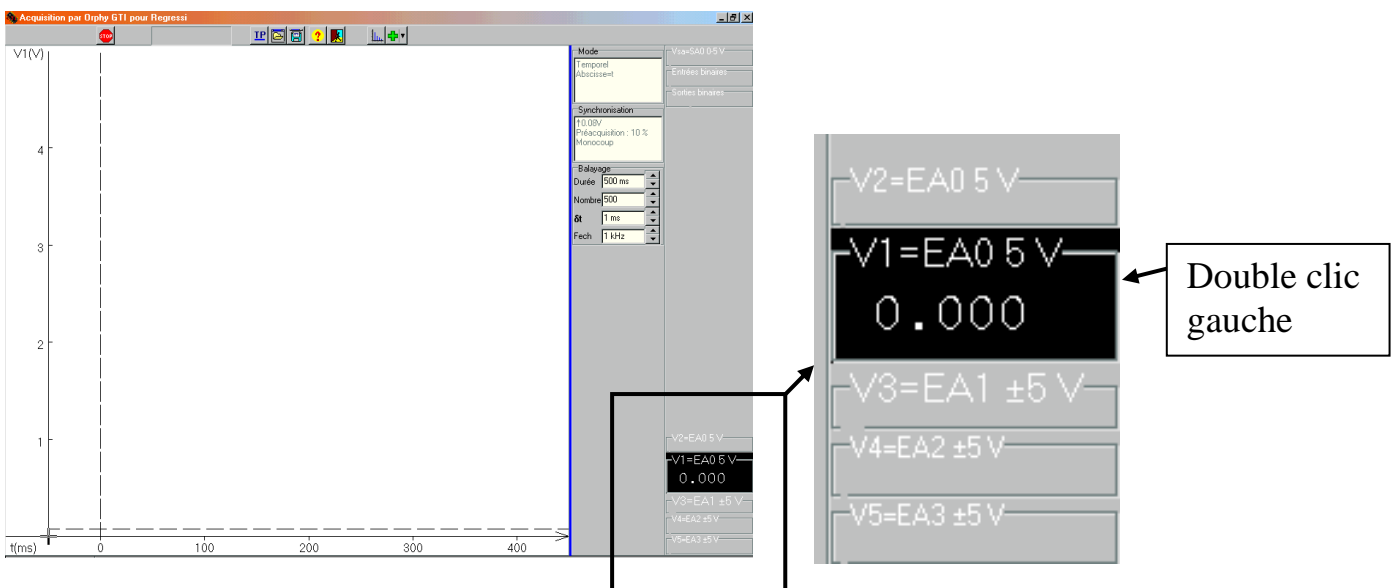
Acquisition par Orphy GTI pour Regressi

STOP

TP

V1(V)

4

3

2

1

t(ms) 0 100 200 300 400

Mode
Temporel
Abscisse=t

Synchronisation
↑0.08V
Préacquisition : 10 %
Monocoup

Balayage
Durée 500 ms
Nombre 500
δt 1 ms
Fech 1 kHz

Vsa=SA0 0-5 V
Entrées binaires
Sorties binaires

V2=EA0 5 V
V1=EA0 5 V
0.000
V3=EA1 ±5 V
V4=EA2 ±5 V
V5=EA3 ±5 V

V2=EA0 5 V
V1=EA0 5 V
0.000
V3=EA1 ±5 V
V4=EA2 ±5 V
V5=EA3 ±5 V

Double clic gauche